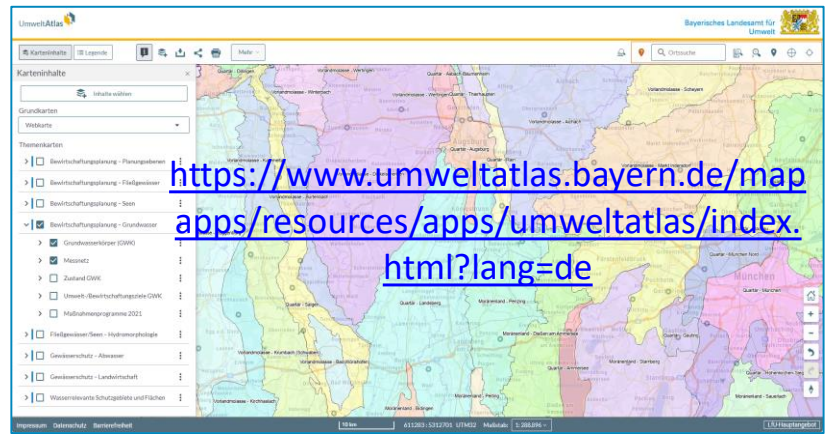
UmweltAtlas

Bayerisches Landesamt für Umwelt

Karteninhalte   Legende

Mehr

Ortssuche

Karteninhalte

Inhalte wählen

Grundkarten

Webkarte

Themenkarten

Bewirtschaftungsplanung – Planungseinheiten

Bewirtschaftungsplanung – Fließgewässer

Bewirtschaftungsplanung – Seen

Bewirtschaftungsplanung – Grundwasser

Grundwasserkörper (GWK)

Messnetz

Zustand GWK

Umwelt-/Bewirtschaftungsziele GWK

Maßnahmenprogramme 2021

Fließgewässer/Seen – Hydromorphologie

Gewässerschutz – Abwasser

Gewässerschutz – Landwirtschaft

Wasserrelevante Schutzgebiete und Flächen

https://www.umweltatlas.bayern.de/mapapps/resources/apps/umweltatlas/index.html?lang=de

Quartär - Augsburg

Quartär - Landsberg

Quartär - München Nord

München

Impressum   Datenschutz   Barrierefreiheit

10 km

611283 : 5352701 UTM32   Maßstab   1: 288.896

LfU Hauptangebot